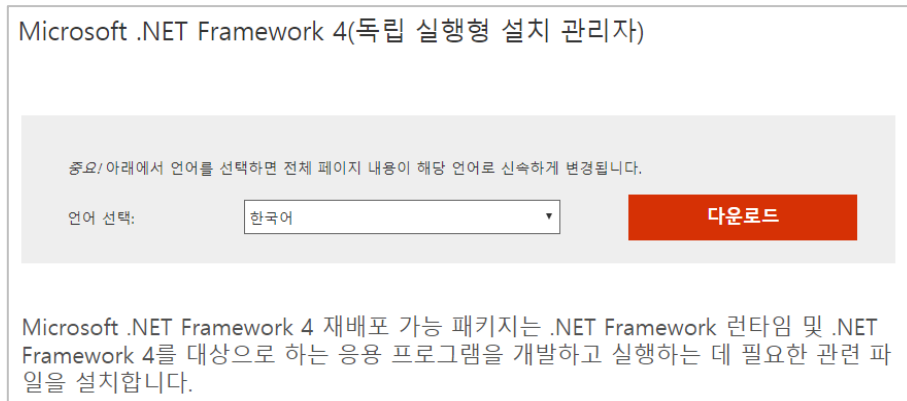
Microsoft .NET Framework 4(독립 실행형 설치 관리자)

중요! 아래에서 언어를 선택하면 전체 페이지 내용이 해당 언어로 신속하게 변경됩니다.

언어 선택: 한국어

다운로드

Microsoft .NET Framework 4 재배포 가능 패키지는 .NET Framework 런타임 및 .NET Framework 4를 대상으로 하는 응용 프로그램을 개발하고 실행하는 데 필요한 관련 파일을 설치합니다.